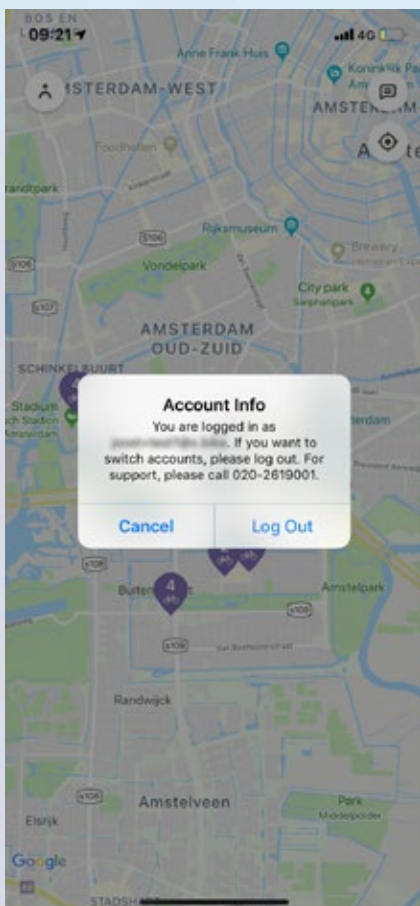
BOS EN
09:21
4G
Anne Frank Huis
Koninklijk Pa
AMSTERDAM-WEST
AMSTER
Foodhallen
A
te
randtpark
S106
Rijksmuseum
S106
Vondelpark
Brewery
City park
Sarphatipark
S107
AMSTERDAM
OUD-ZUID
SCHINKELBUURT
Stadium
Stadion
Amsterdam
4
Account Info
You are logged in as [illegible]. If you want to switch accounts, please log out. For support, please call 020-2619001.
Cancel
Log Out
terdam
4
Amstelpark
Buiten
S108
S109
S108
Randwijck
S108
Amstelveen
Park
Middelpolder
Elsrijk
Google
STADSH